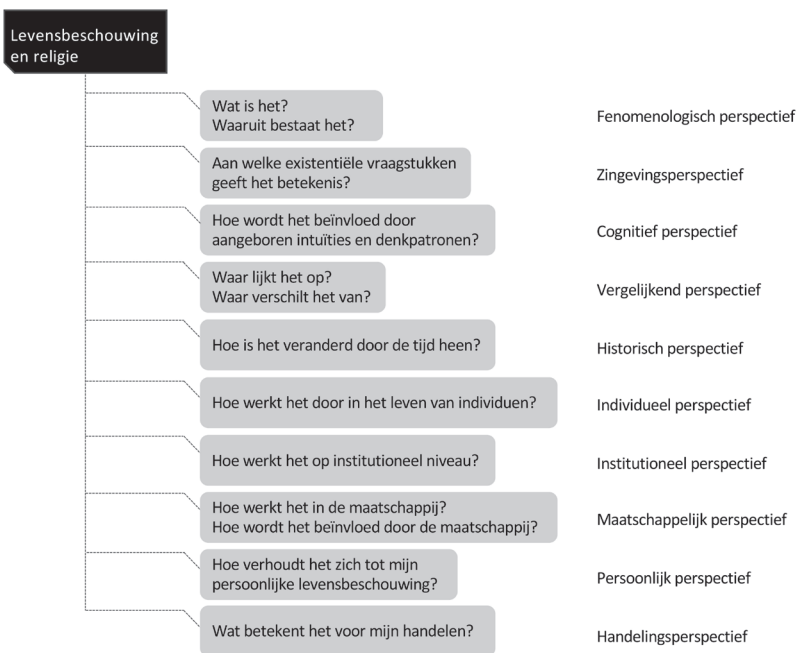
Levensbeschouwing en religie

Wat is het?
Waaruit bestaat het?

Fenomenologisch perspectief

Aan welke existentiële vraagstukken geeft het betekenis?

Zingevingsperspectief

Hoe wordt het beïnvloed door aangeboren intuïties en denkpatronen?

Cognitief perspectief

Waar lijkt het op?
Waar verschilt het van?

Vergelijkend perspectief

Hoe is het veranderd door de tijd heen?

Historisch perspectief

Hoe werkt het door in het leven van individuen?

Individueel perspectief

Hoe werkt het op institutioneel niveau?

Institutioneel perspectief

Hoe werkt het in de maatschappij?
Hoe wordt het beïnvloed door de maatschappij?

Maatschappelijk perspectief

Hoe verhoudt het zich tot mijn persoonlijke levensbeschouwing?

Persoonlijk perspectief

Wat betekent het voor mijn handelen?

Handelingsperspectief